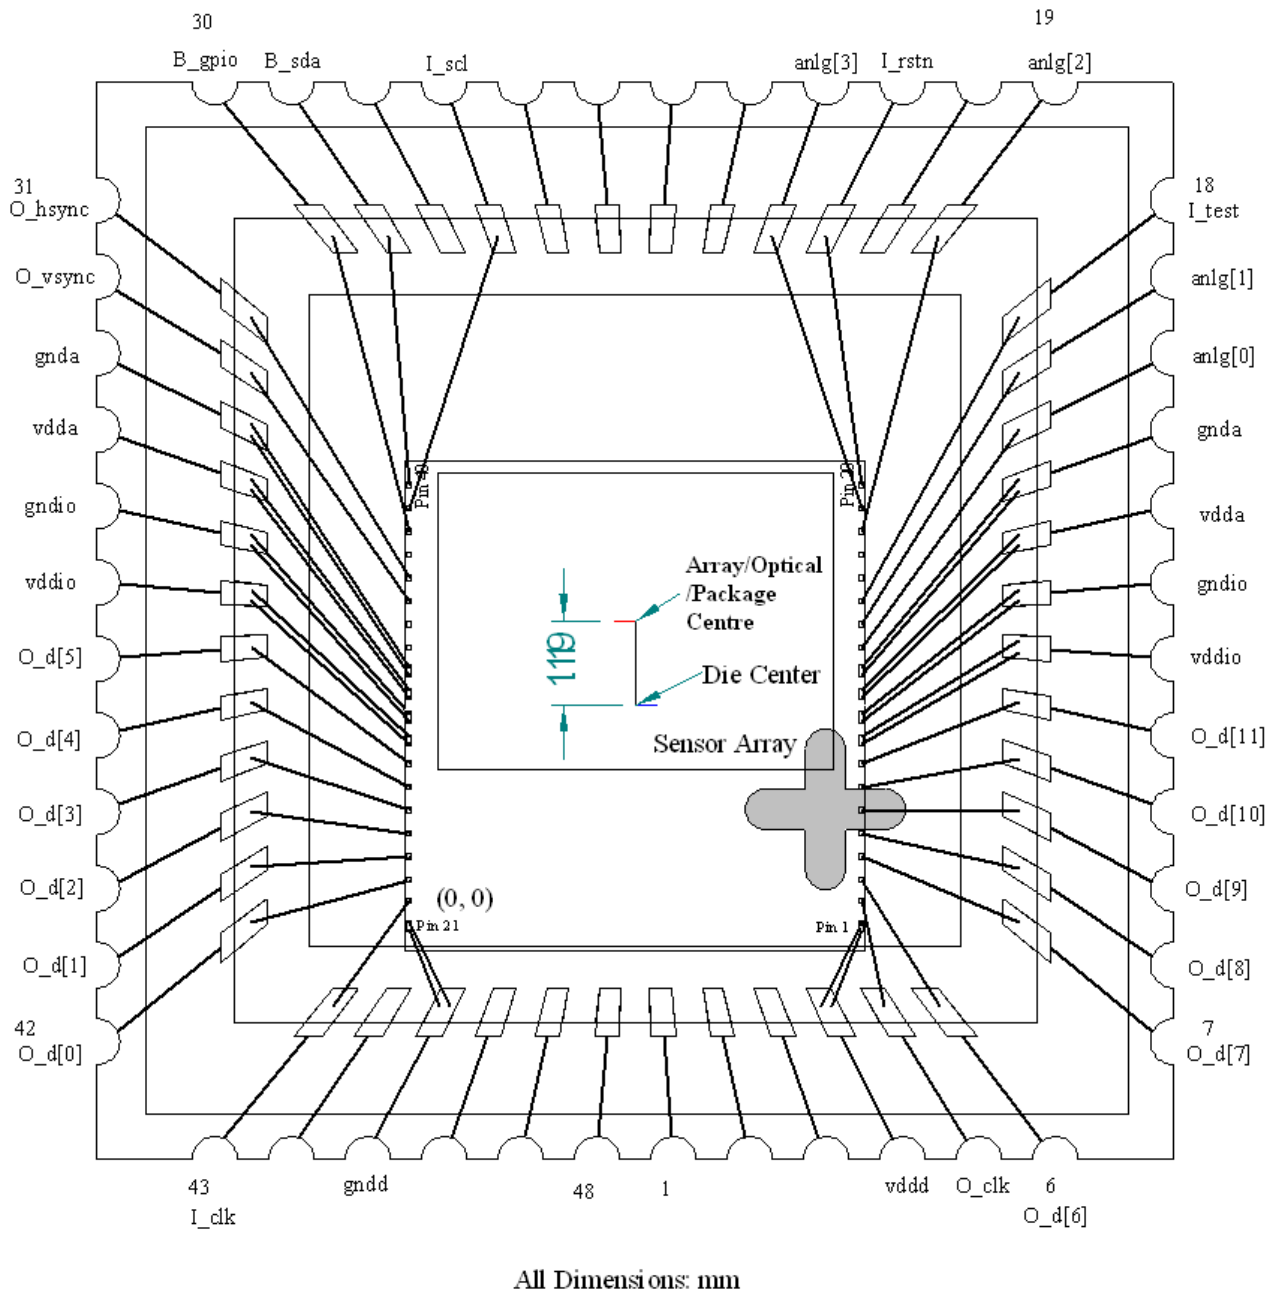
30
B_gpio
B_sda
I_scl
anlg[3]
I_rstn
19
anlg[2]

31
O_hsync
O_vsync
gnda
vdda
gndio
vddio
O_d[5]
O_d[4]
O_d[3]
O_d[2]
O_d[1]
42
O_d[0]

18
I_test
anlg[1]
anlg[0]
gnda
vdda
gndio
vddio
O_d[11]
O_d[10]
O_d[9]
O_d[8]
7
O_d[7]

Pin 40
Pin 20
Array/Optical /Package Centre
119
Die Center
Sensor Array
(0, 0)
Pin 21
Pin 1

43
I_clk
gndd
48
1
vddd
O_clk
6
O_d[6]

All Dimensions: mm